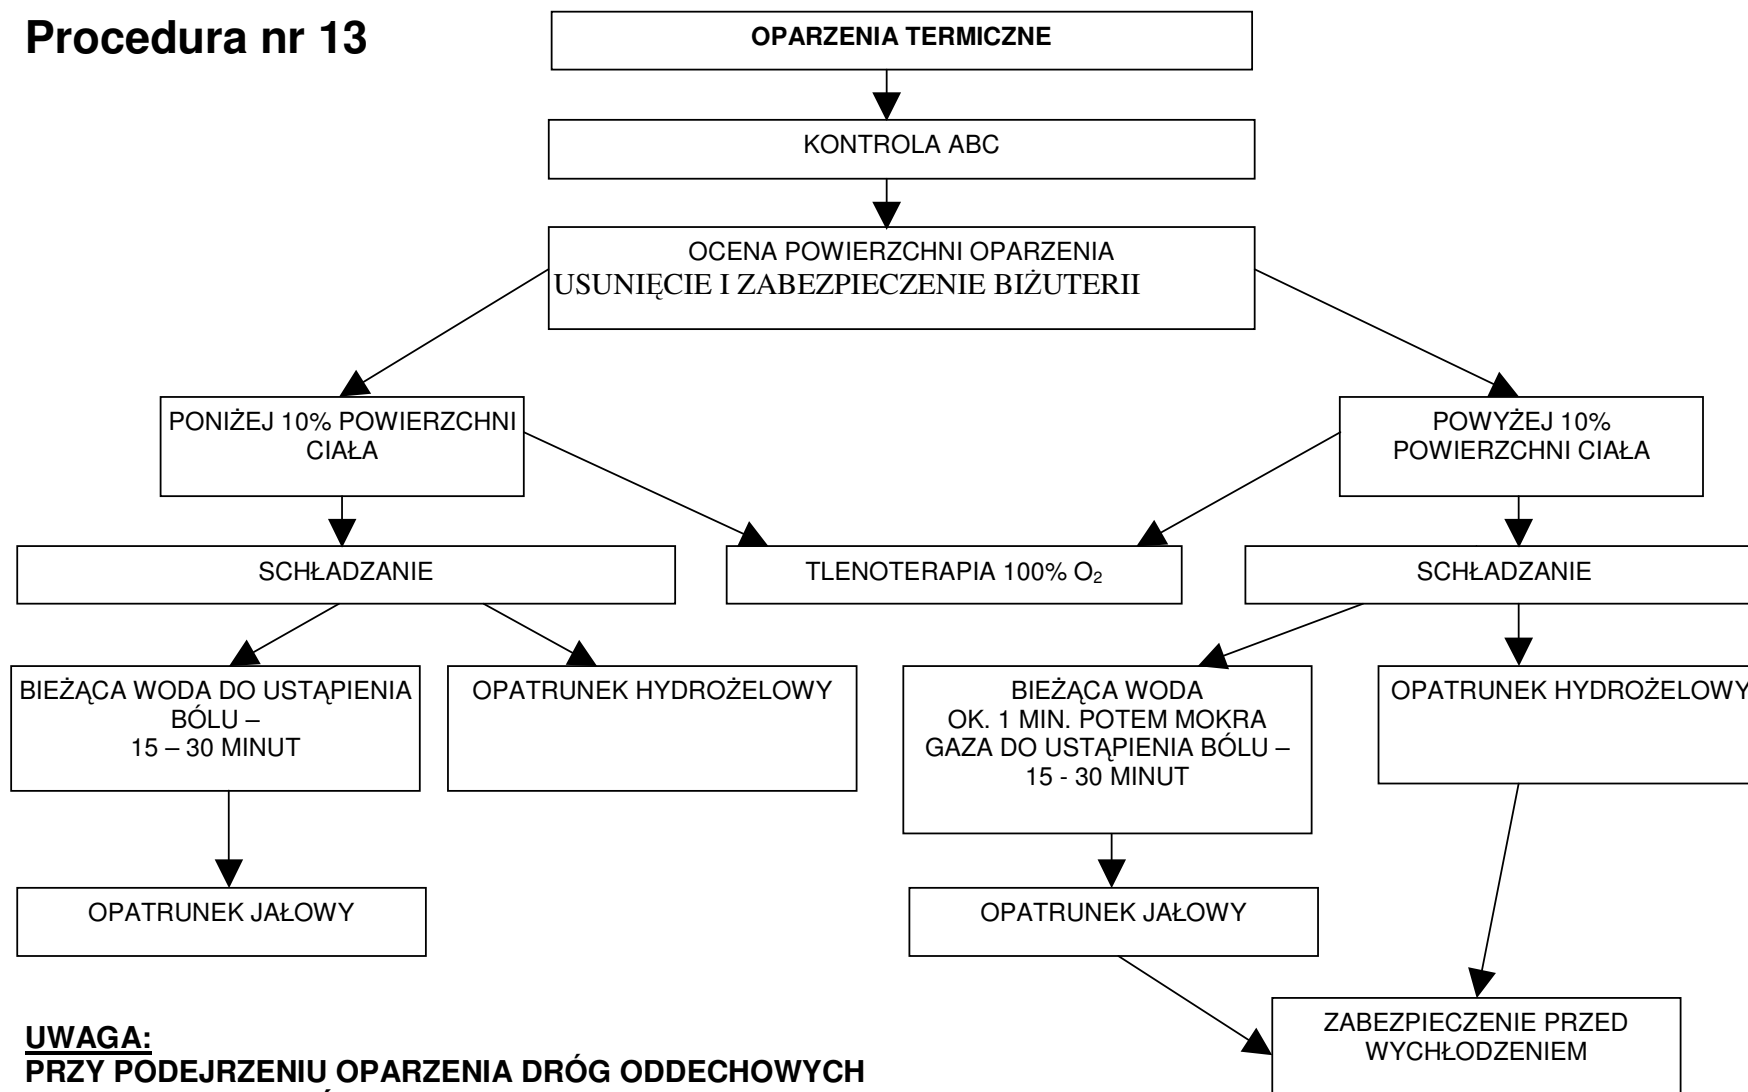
Procedura nr 13

OPARZENIA TERMICZNE

KONTROLA ABC

OCENA POWIERZCHNI OPARZENIA
USUNIĘCIE I ZABEZPIECZENIE BIŻUTERII

PONIŻEJ 10% POWIERZCHNI CIAŁA

POWYŻEJ 10% POWIERZCHNI CIAŁA

SCHŁADZANIE

TLENOTERAPIA 100% $O_2$

SCHŁADZANIE

BIEŻĄCA WODA DO USTĄPIENIA BÓLU – 15 – 30 MINUT

OPATRUNEK HYDROŻELOWY

BIEŻĄCA WODA OK. 1 MIN. POTEM MOKRA GAZA DO USTĄPIENIA BÓLU – 15 - 30 MINUT

OPATRUNEK HYDROŻELOWY

OPATRUNEK JAŁOWY

OPATRUNEK JAŁOWY

ZABEZPIECZENIE PRZED WYCHŁODZENIEM

UWAGA:
PRZY PODEJRZENIU OPARZENIA DRÓG ODDECHOWYCH
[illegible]